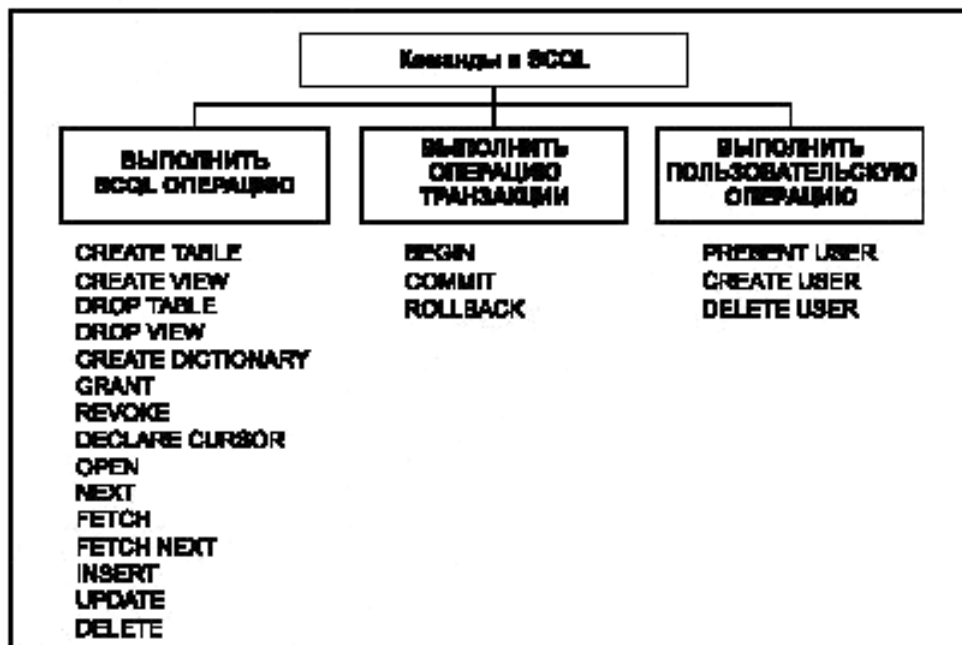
Команды в SCQL

ВЫПОЛНИТЬ SCQL ОПЕРАЦИЮ

ВЫПОЛНИТЬ ОПЕРАЦИЮ ТРАНЗАКЦИИ

ВЫПОЛНИТЬ ПОЛЬЗОВАТЕЛЬСКУЮ ОПЕРАЦИЮ

CREATE TABLE
CREATE VIEW
DROP TABLE
DROP VIEW
CREATE DICTIONARY
GRANT
REVOKE
DECLARE CURSOR
OPEN
NEXT
FETCH
FETCH NEXT
INSERT
UPDATE
DELETE

BEGIN
COMMIT
ROLLBACK

PRESENT USER
CREATE USER
DELETE USER